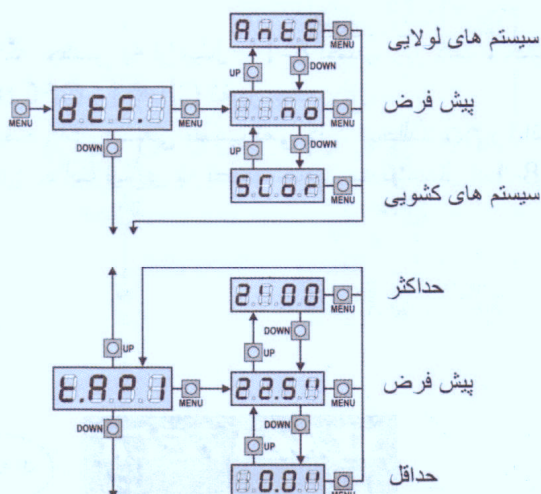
A n t E
MENU
سیستم های لولایی
UP
DOWN
MENU
d E F. 8
MENU
8 8. n o
MENU
پیش فرض
DOWN
UP
DOWN
S C o r
MENU
سیستم های کشویی

2 1. 0 0
MENU
حداکثر
DOWN
UP
UP
t. A P 1
MENU
2 2. 5 8
MENU
پیش فرض
DOWN
DOWN
UP
0. 0 8
MENU
حداقل